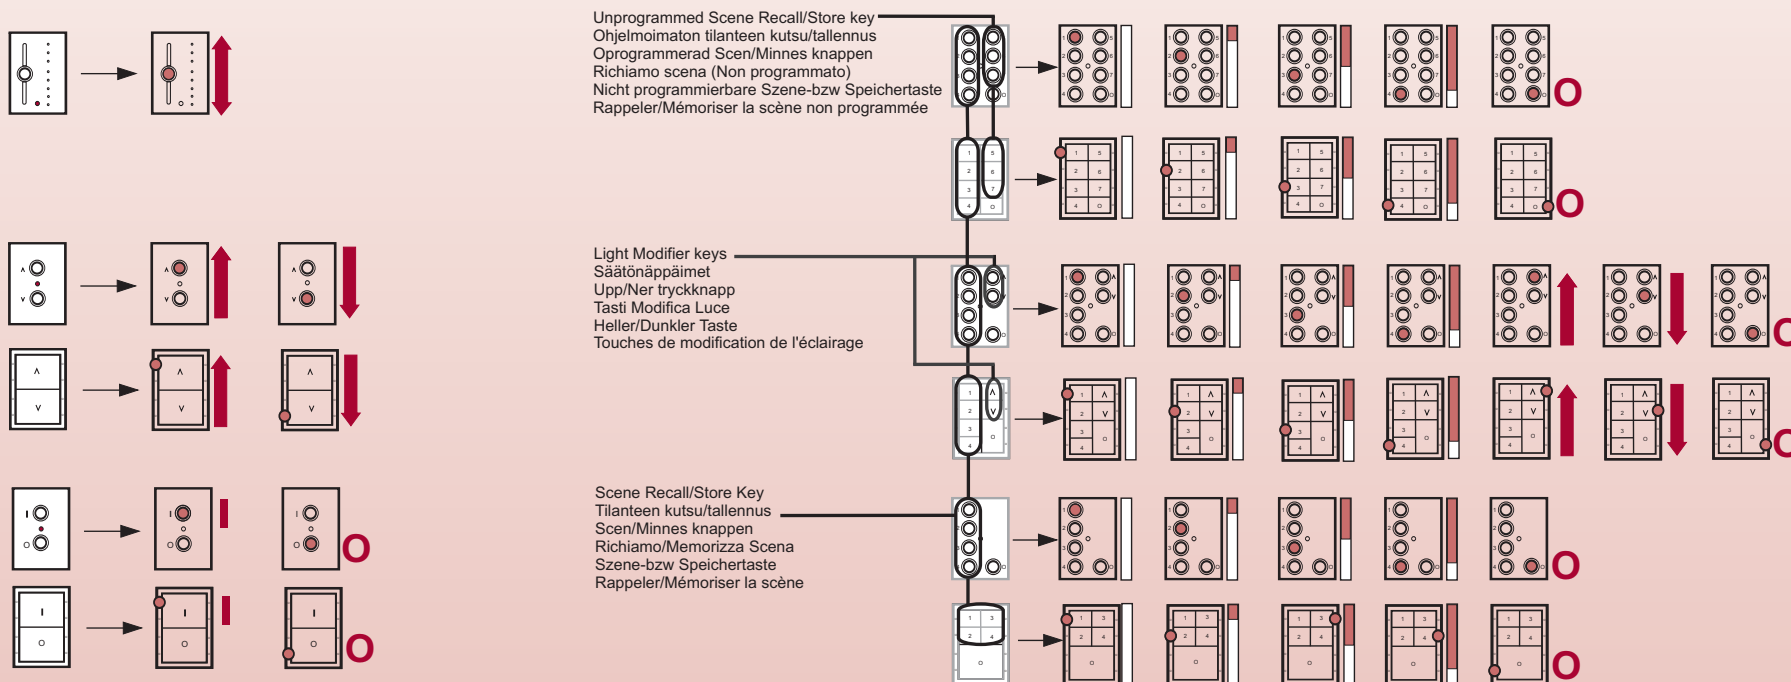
Unprogrammed Scene Recall/Store key
Ohjelmoimaton tilanteen kutsu/tallennus
Oprogrammerad Scen/Minnes knappen
Richiamo scena (Non programmato)
Nicht programmierbare Szene-bzw Speichertaste
Rappeler/Mémoriser la scène non programmée

Light Modifier keys
Säätönäppäimet
Upp/Ner tryckknapp
Tasti Modifica Luce
Heller/Dunkler Taste
Touches de modification de l'éclairage

Scene Recall/Store Key
Tilanteen kutsu/tallennus
Scen/Minnes knappen
Richiamo/Memorizza Scena
Szene-bzw Speichertaste
Rappeler/Mémoriser la scène